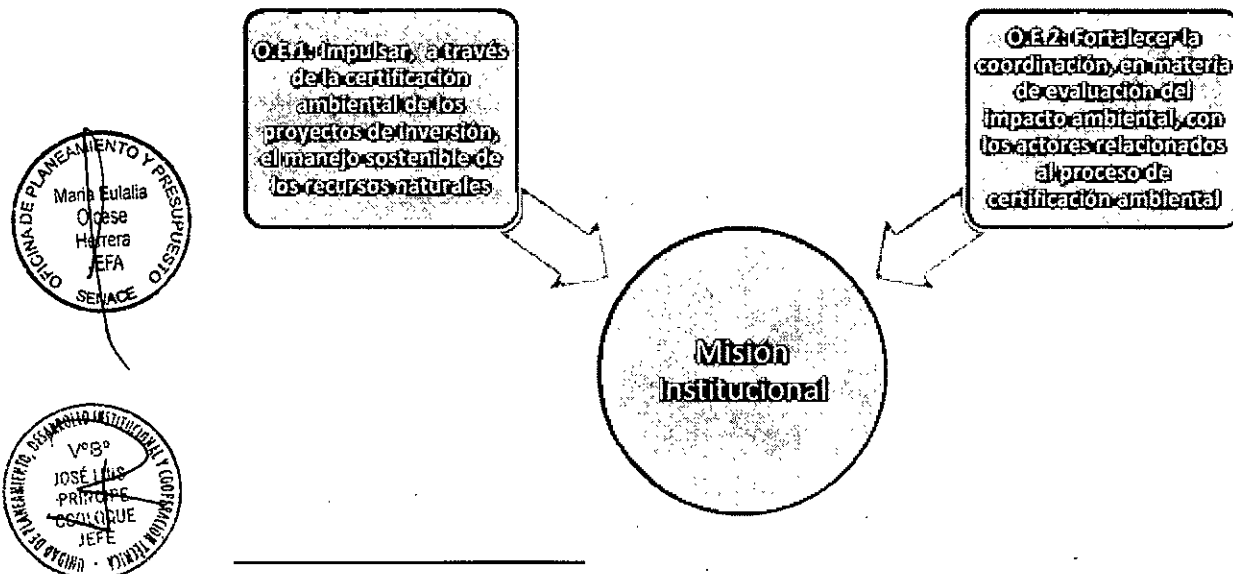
O.E.1: Impulsar, a través de la certificación ambiental de los proyectos de inversión, el manejo sostenible de los recursos naturales

O.E.2: Fortalecer la coordinación, en materia de evaluación del impacto ambiental, con los actores relacionados al proceso de certificación ambiental

Misión Institucional

OFICINA DE PLANEAMIENTO Y PRESUPUESTO
María Eulalia Olcese Herrera
JEFA
SENACE

UNIDAD DE PLANEAMIENTO, DESARROLLO INSTITUCIONAL Y COOPERACIÓN TÉCNICA
V°B°
JOSÉ LUIS PRÍNCIPE COLOQUE
JEFE